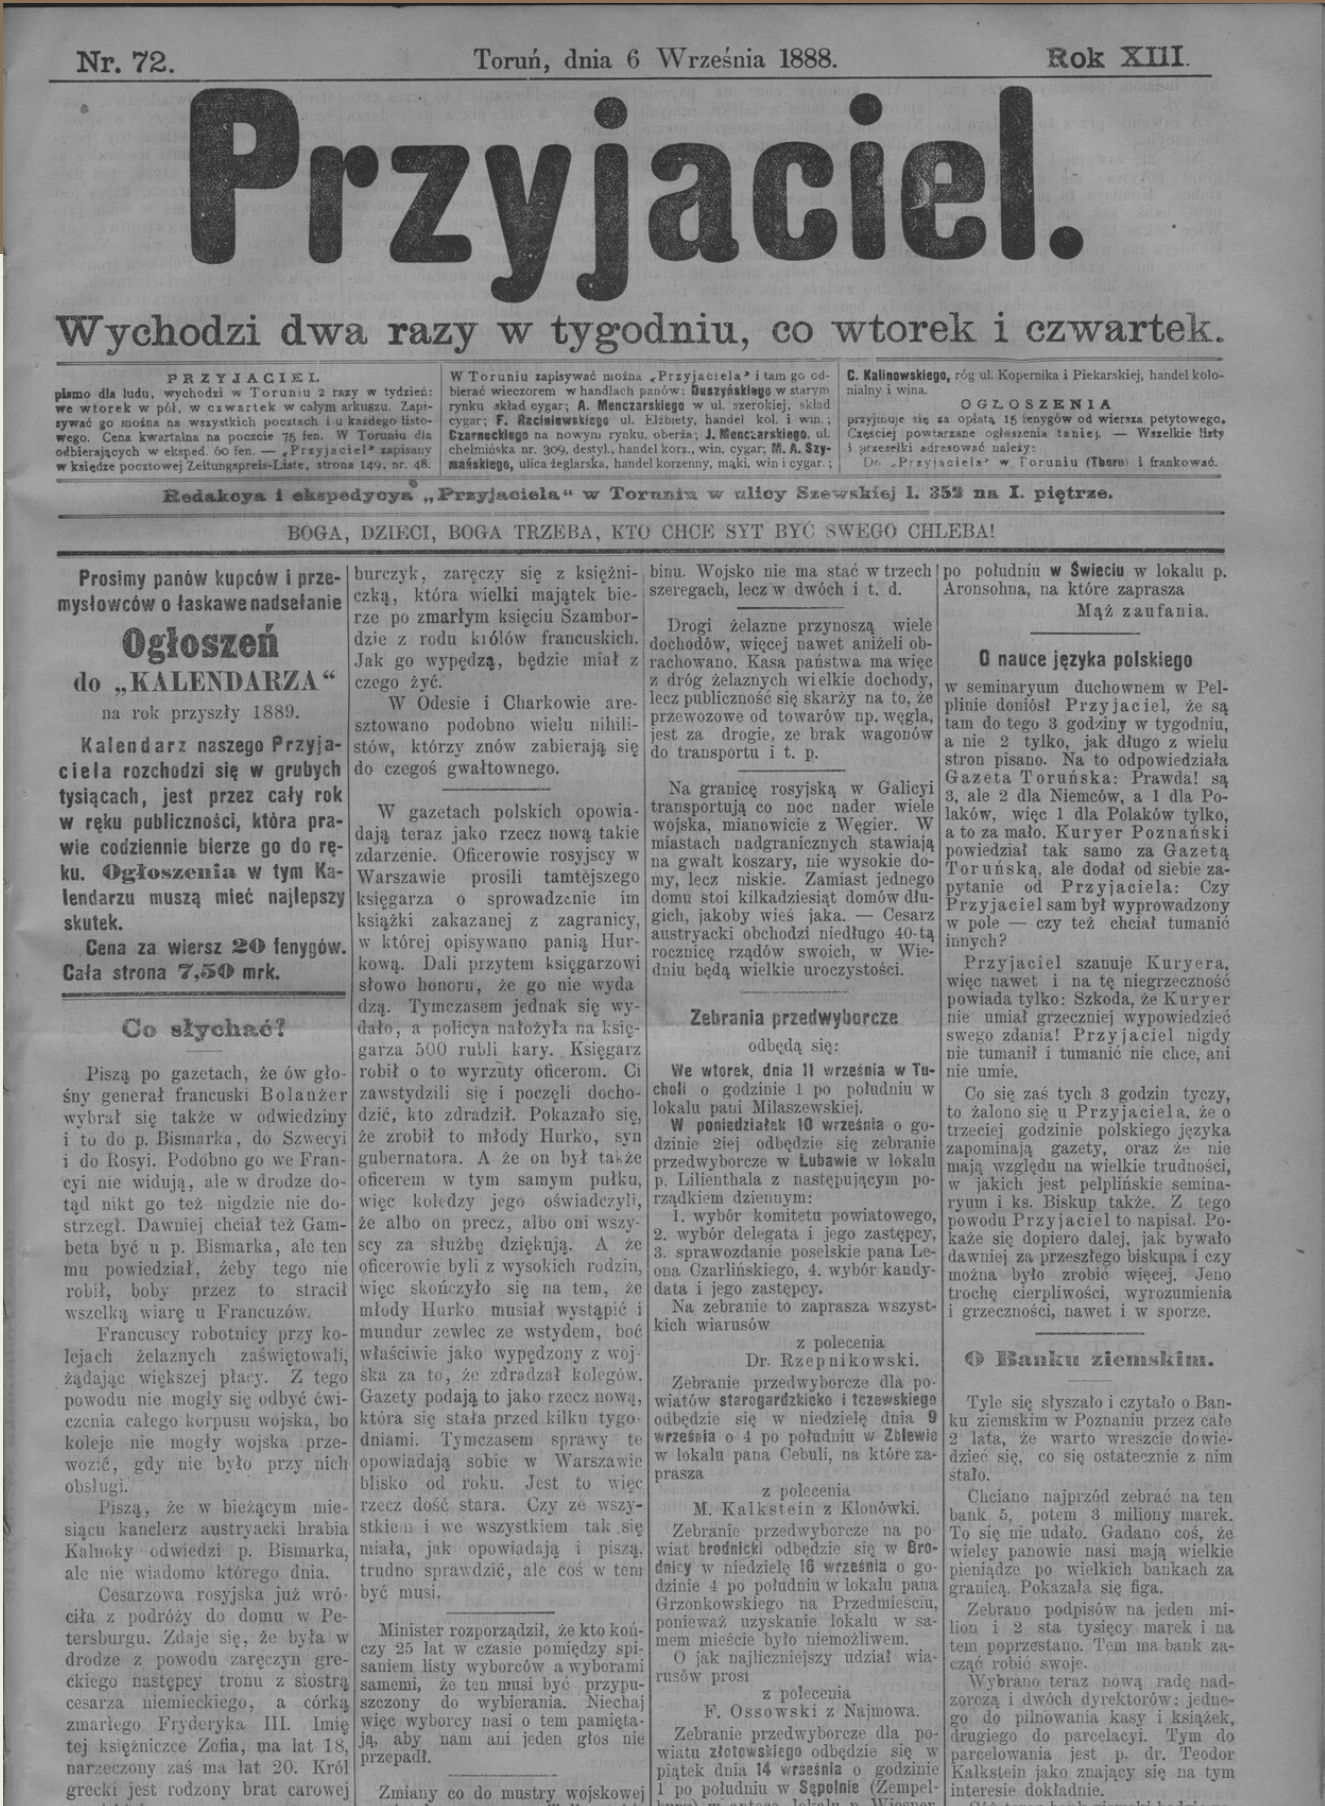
Nr. 72. Toruń, dnia 6 Września 1888. Rok XIII.

Przyjaciel.

Wychodzi dwa razy w tygodniu, co wtorek i czwartek.

PRZYJACIEL pismo dla ludu, wychodzi w Toruniu 2 razy w tydzień: we wtorek w pół. w czwartek w całym arkuszu. Zapisywać go można na wszystkich pocztach i u każdego listowego. Cena kwartalna na poczcie 75 fen. W Toruniu dla odbierających w eksped. 60 fen. — „Przyjaciel" zapisany w księdze pocztowej Zeitungspreis-Liste, strona 149, nr. 48.

W Toruniu zapisywać można „Przyjaciela" i tam go odbierać wieczorem w handlach panów: Duszyńskiego w starym rynku skład cygar; A. Menczarskiego w ul. szerokiej, skład cygar; F. Raciniewskiego ul. Elżbiety, handel kol. i win.; Czarneckiego na nowym rynku, oberża; J. Menczarskiego, ul. chełmińska nr. 309, destyl., handel korz., win, cygar; M. A. Szymańskiego, ulica żeglarska, handel korzenny, mąki, win i cygar.;

C. Kalinowskiego, róg ul. Kopernika i Piekarskiej, handel kolonialny i wina.

OGŁOSZENIA przyjmuje się za opłatą 15 fenygów od wiersza petytowego. Częściej powtarzane ogłoszenia taniej. — Wszelkie listy i przesyłki adresować należy: Do „Przyjaciela" w Toruniu (Thorn) i frankować.

Redakcya i ekspedycya „Przyjaciela" w Toruniu w ulicy Szewskiej l. 353 na I. piętrze.

BOGA, DZIECI, BOGA TRZEBA, KTO CHCE SYT BYĆ SWEGO CHLEBA!

Prosimy panów kupców i przemysłowców o łaskawe nadsełanie

Ogłoszeń

do „KALENDARZA"

na rok przyszły 1889.

Kalendarz naszego Przyjaciela rozchodzi się w grubych tysiącach, jest przez cały rok w ręku publiczności, która prawie codziennie bierze go do ręku. Ogłoszenia w tym Kalendarzu muszą mieć najlepszy skutek.

Cena za wiersz 20 fenygów. Cała strona 7,50 mrk.

Co słychać?

Piszą po gazetach, że ów głośny generał francuski Bolanżer wybrał się także w odwiedziny i to do p. Bismarka, do Szwecyi i do Rosyi. Podobno go we Francyi nie widują, ale w drodze dotąd nikt go też nigdzie nie dostrzegł. Dawniej chciał też Gambeta być u p. Bismarka, ale ten mu powiedział, żeby tego nie robił, boby przez to stracił wszelką wiarę u Francuzów.

Francuscy robotnicy przy kolejach żelaznych zaświętowali, żądając większej płacy. Z tego powodu nie mogły się odbyć ćwiczenia całego korpusu wojska, bo koleje nie mogły wojska przewozić, gdy nie było przy nich obsługi.

Piszą, że w bieżącym miesiącu kanclerz austryacki hrabia Kalnoky odwiedzi p. Bismarka, ale nie wiadomo którego dnia.

Cesarzowa rosyjska już wróciła z podróży do domu w Petersburgu. Zdaje się, że była w drodze z powodu zaręczyn greckiego następcy tronu z siostrą cesarza niemieckiego, a córką zmarłego Fryderyka III. Imię tej księżniczce Zofia, ma lat 18, narzeczony zaś ma lat 20. Król grecki jest rodzony brat cesarwej

burczyk, zaręczy się z księżniczką, która wielki majątek bierze po zmarłym księciu Szambordzie z rodu królów francuskich. Jak go wypędzą, będzie miał z czego żyć.

W Odesie i Charkowie aresztowano podobno wielu nihilistów, którzy znów zabierają się do czegoś gwałtownego.

W gazetach polskich opowiadają teraz jako rzecz nową takie zdarzenie. Oficerowie rosyjscy w Warszawie prosili tamtejszego księgarza o sprowadzenie im książki zakazanej z zagranicy, w której opisywano panią Hurkową. Dali przytem księgarzowi słowo honoru, że go nie wydadzą. Tymczasem jednak się wydało, a policya nałożyła na księgarza 500 rubli kary. Księgarz robił o to wyrzuty oficerom. Ci zawstydzili się i poczęli dochodzić, kto zdradził. Pokazało się, że zrobił to młody Hurko, syn gubernatora. A że on był także oficerem w tym samym pułku, więc koledzy jego oświadczyli, że albo on precz, albo oni wszyscy za służbę dziękują. A że oficerowie byli z wysokich rodzin, więc skończyło się na tem, że młody Hurko musiał wystąpić i mundur zewlec ze wstydem, boć właściwie jako wypędzony z wojska za to, że zdradził kolegów. Gazety podają to jako rzecz nową, która się stała przed kilku tygodniami. Tymczasem sprawy te opowiadają sobie w Warszawie blisko od roku. Jest to więc rzecz dość stara. Czy ze wszystkiem i we wszystkiem tak się miała, jak opowiadają i piszą, trudno sprawdzić, ale coś w tem być musi.

Minister rozporządził, że kto kończy 25 lat w czasie pomiędzy spisaniem listy wyborców a wyborami samemi, że ten musi być przypuszczony do wybierania. Niechaj więc wyborcy nasi o tem pamiętają, aby nam ani jeden głos nie przepadł.

Zmiany co do mustry wojskowej

binu. Wojsko nie ma stać w trzech szeregach, lecz w dwóch i t. d.

Drogi żelazne przynoszą wiele dochodów, więcej nawet aniżeli obrachowano. Kasa państwa ma więc z dróg żelaznych wielkie dochody, lecz publiczność się skarży na to, że przewozowe od towarów np. węgla, jest za drogie, ze brak wagonów do transportu i t. p.

Na granicę rosyjską w Galicyi transportują co noc nader wiele wojska, mianowicie z Węgier. W miastach nadgranicznych stawiają na gwałt koszary, nie wysokie domy, lecz niskie. Zamiast jednego domu stoi kilkadziesiąt domów długich, jakoby wieś jaka. — Cesarz austryacki obchodzi niedługo 40-tą rocznicę rządów swoich, w Wiedniu będą wielkie uroczystości.

Zebrania przedwyborcze

odbędą się:

We wtorek, dnia 11 września w Tucholi o godzinie 1 po południu w lokalu pani Milaszewskiej.

W poniedziałek 10 września o godzinie 2iej odbędzie się zebranie przedwyborcze w Lubawie w lokalu p. Lilienthala z następującym porządkiem dziennym:

1. wybór komitetu powiatowego, 2. wybór delegata i jego zastępcy, 3. sprawozdanie poselskie pana Leona Czarlińskiego, 4. wybór kandydata i jego zastępcy.

Na zebranie to zaprasza wszystkich wiarusów

z polecenia
Dr. Rzepnikowski.

Zebranie przedwyborcze dla powiatów starogardzkicko i tczewskiego odbędzie się w niedzielę dnia 9 września o 4 po południu w Zblewie w lokalu pana Cebuli, na które zaprasza

z polecenia
M. Kalkstein z Klonówki.

Zebranie przedwyborcze na powiat brodnicki odbędzie się w Brodnicy w niedzielę 16 września o godzinie 4 po południu w lokalu pana Grzonkowskiego na Przedmieściu, ponieważ uzyskanie lokalu w samem mieście było niemożliwem.

O jak najliczniejszy udział wiarusów prosi

z polecenia
F. Ossowski z Najmowa.

Zebranie przedwyborcze dla powiatu złotowskiego odbędzie się w piątek dnia 14 września o godzinie 1 po południu w Sępolnie (Zempel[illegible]

po południu w Świeciu w lokalu p. Aronsohna, na które zaprasza

Mąż zaufania.

O nauce języka polskiego

w seminaryum duchownem w Pelplinie doniósł Przyjaciel, że są tam do tego 3 godziny w tygodniu, a nie 2 tylko, jak długo z wielu stron pisano. Na to odpowiedziała Gazeta Toruńska: Prawda! są 3, ale 2 dla Niemców, a 1 dla Polaków, więc 1 dla Polaków tylko, a to za mało. Kuryer Poznański powiedział tak samo za Gazetą Toruńską, ale dodał od siebie zapytanie od Przyjaciela: Czy Przyjaciel sam był wyprowadzony w pole — czy też chciał tumanić innych?

Przyjaciel szanuje Kuryera, więc nawet i na tę niegrzeczność powiada tylko: Szkoda, że Kuryer nie umiał grzeczniej wypowiedzieć swego zdania! Przyjaciel nigdy nie tumanił i tumanić nie chce, ani nie umie.

Co się zaś tych 3 godzin tyczy, to żalono się u Przyjaciela, że o trzeciej godzinie polskiego języka zapominają gazety, oraz że nie mają względu na wielkie trudności, w jakich jest pelplińskie seminaryum i ks. Biskup także. Z tego powodu Przyjaciel to napisał. Pokaże się dopiero dalej, jak bywało dawniej za przeszłego biskupa i czy można było zrobić więcej. Jeno trochę cierpliwości, wyrozumienia i grzeczności, nawet i w sporze.

O Banku ziemskim.

Tyle się słyszało i czytało o Banku ziemskim w Poznaniu przez całe 2 lata, że warto wreszcie dowiedzieć się, co się ostatecznie z nim stało.

Chciano najprzód zebrać na ten bank 5, potem 3 miliony marek. To się nie udało. Gadano coś, że wielcy panowie nasi mają wielkie pieniądze po wielkich bankach za granicą. Pokazała się figa.

Zebrano podpisów na jeden milion i 2 sta tysięcy marek i na tem poprzestano. Tem ma bank zacząć robić swoje.

Wybrano teraz nową radę nadzorczą i dwóch dyrektorów: jednego do pilnowania kasy i książek, drugiego do parcelacyi. Tym do parcelowania jest p. dr. Teodor Kalkstein jako znający się na tym interesie dokładnie.